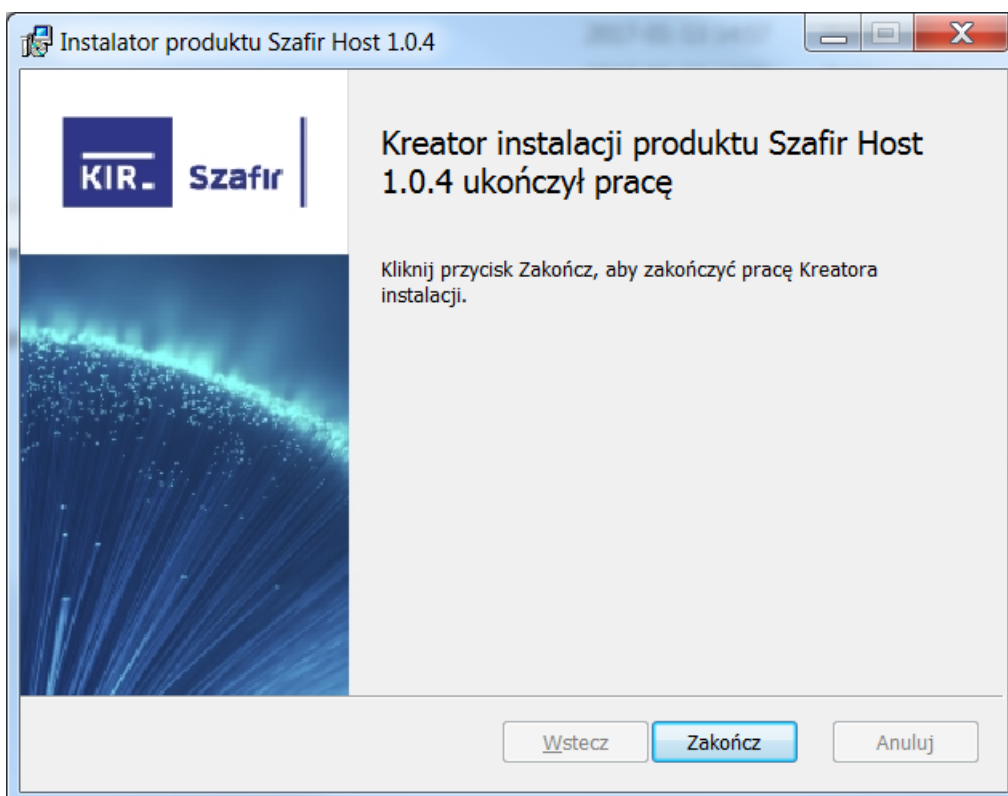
Instalator produktu Szafir Host 1.0.4

KIR Szafir

Kreator instalacji produktu Szafir Host 1.0.4 ukończył pracę

Kliknij przycisk Zakończ, aby zakończyć pracę Kreatora instalacji.

Wstecz
Zakończ
Anuluj